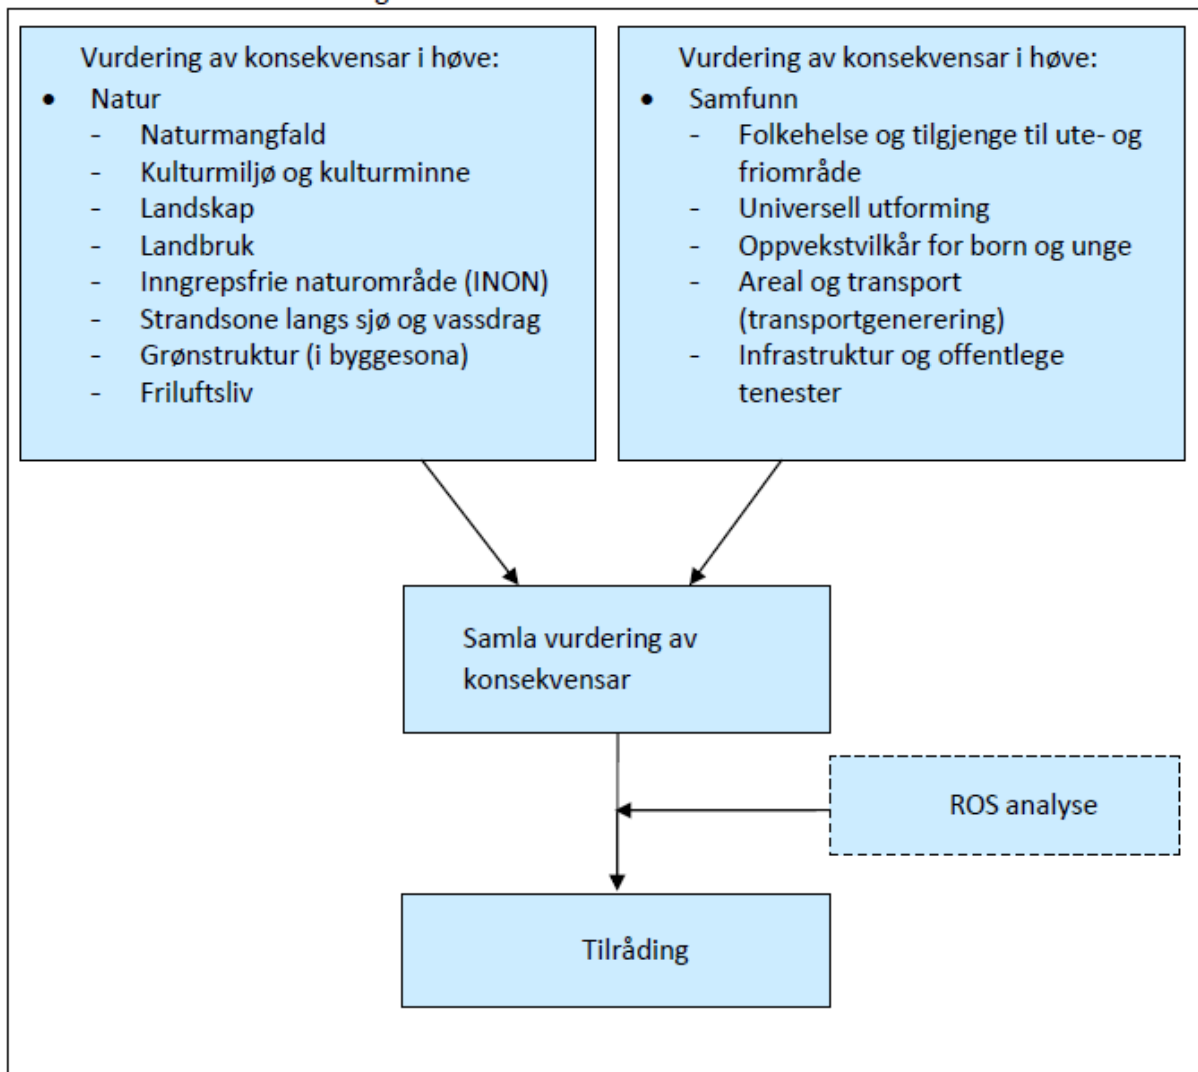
Vurdering av konsekvensar i høve:

- Natur
  - Naturmangfald
  - Kulturmiljø og kulturminne
  - Landskap
  - Landbruk
  - Inngrepsfrie naturområde (INON)
  - Strandsone langs sjø og vassdrag
  - Grønstruktur (i byggesona)
  - Friluftsliv

Vurdering av konsekvensar i høve:

- Samfunn
  - Folkehelse og tilgjenge til ute- og friområde
  - Universell utforming
  - Oppvekstvilkår for born og unge
  - Areal og transport (transportgenerering)
  - Infrastruktur og offentlege tenester

Samla vurdering av konsekvensar

ROS analyse

Tilråding